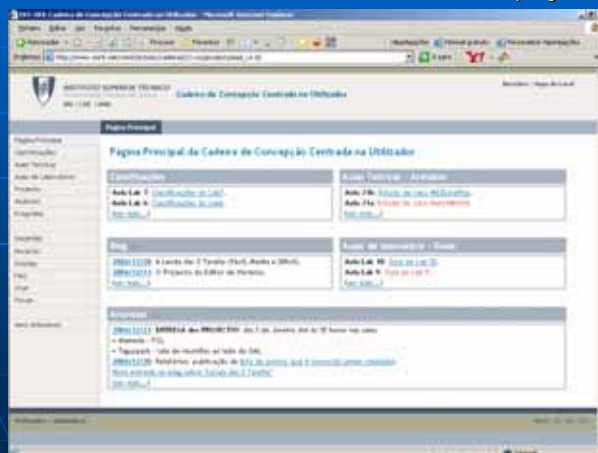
Página Principal

Página Principal da Cadeira de Concepção Centrada no Utilizador

Classificações

Aula Lab 7: Classificações do Lab7
Aula Lab 6: Classificações do Lab6
Ver mais...

Aulas Teóricas - Arquivo

Aula 24b: Estudo de caso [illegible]
Aula 24a: Estudo de caso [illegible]
Ver mais...

Blog

2006/12/28 A Lenda das 3 Tarefas (Fácil, Média e Difícil)
2006/12/11 O Projecto do Editor de Horários
Ver mais...

Aulas de laboratório - Guias

Aula Lab 10: Guia do Lab 10
Aula Lab 9: Guia do Lab 9
Ver mais...

Anúncios

2006/12/22 ENTREGA dos PROJECTOS: dia 3 de Janeiro das 9h às 18 horas nas salas
• Alameda - FGL
• Taguspark - sala de reuniões ao lado do DAL
2006/12/20 Relatórios: publicação de lista de pontos que é necessário serem resolvidos
Nova entrada no blog sobre Estudo das 3 Tarefas
Ver mais...